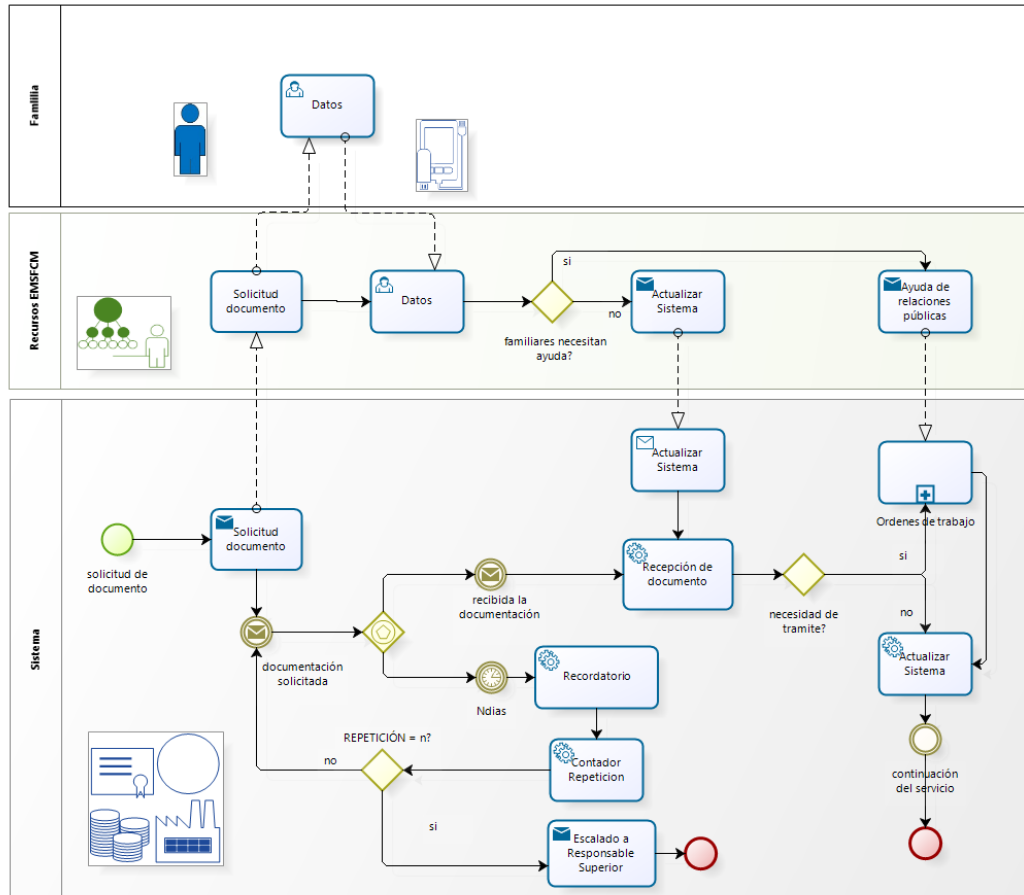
Familia

Datos

Recursos EMSFCM

Solicitud documento

Datos

si

no

familiares necesitan ayuda?

Actualizar Sistema

Ayuda de relaciones públicas

Sistema

Actualizar Sistema

Ordenes de trabajo

solicitud de documento

Solicitud documento

recibida la documentación

Recepción de documento

necesidad de tramite?

si

no

documentación solicitada

Ndias

Recordatorio

Actualizar Sistema

REPETICIÓN = n?

no

Contador Repeticion

continuación del servicio

si

Escalado a Responsable Superior